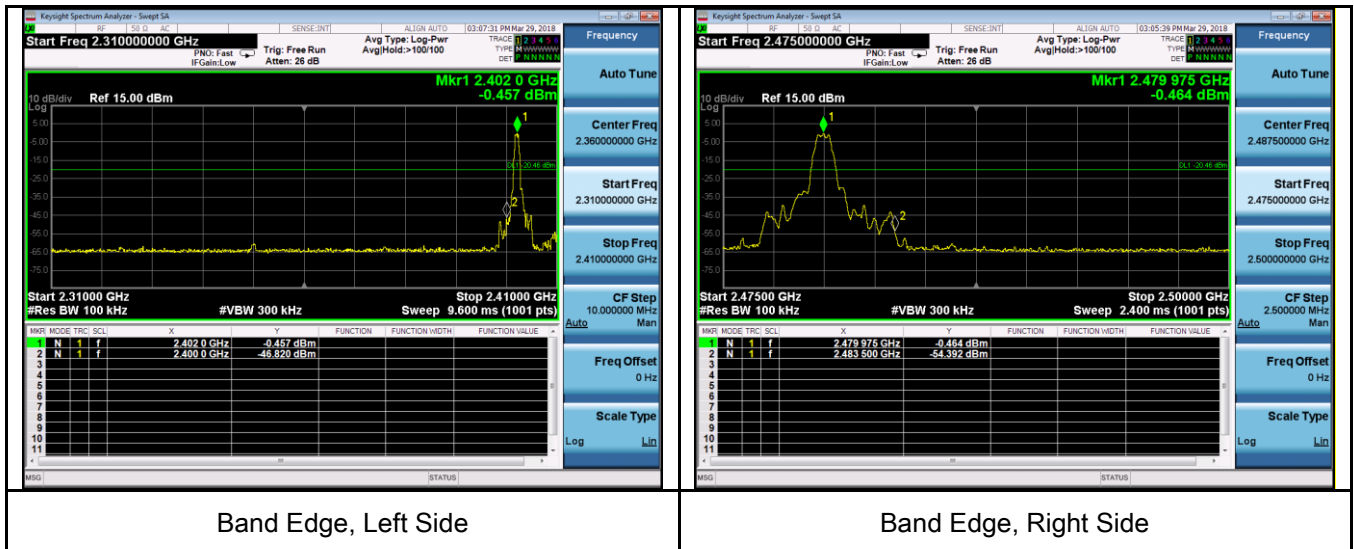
Keysight Spectrum Analyzer - Swept SA
RF 50 Ω AC SENSE:INT ALIGN AUTO 03:07:31 PM Mar 29, 2018
Start Freq 2.310000000 GHz
PNO: Fast IFGain:Low Trig: Free Run Atten: 26 dB Avg Type: Log-Pwr Avg|Hold:>100/100
TRACE 1 2 3 4 5 6 TYPE M WWWWW DET P N N N N N
Frequency
Mkr1 2.402 0 GHz -0.457 dBm
10 dB/div Ref 15.00 dBm
Log
5.00 -5.00 -15.0 -25.0 -35.0 -45.0 -55.0 -65.0 -75.0
DL1 -20.46 dBm
1 2
Start 2.31000 GHz #Res BW 100 kHz #VBW 300 kHz Stop 2.41000 GHz Sweep 9.600 ms (1001 pts)

| MKR | MODE | TRC | SCL | X | Y | FUNCTION | FUNCTION WIDTH | FUNCTION VALUE |
|---|---|---|---|---|---|---|---|---|
| 1 | N | 1 | f | 2.402 0 GHz | -0.457 dBm | | | |
| 2 | N | 1 | f | 2.400 0 GHz | -46.820 dBm | | | |
| 3 | | | | | | | | |
| 4 | | | | | | | | |
| 5 | | | | | | | | |
| 6 | | | | | | | | |
| 7 | | | | | | | | |
| 8 | | | | | | | | |
| 9 | | | | | | | | |
| 10 | | | | | | | | |
| 11 | | | | | | | | |

Auto Tune
Center Freq 2.360000000 GHz
Start Freq 2.310000000 GHz
Stop Freq 2.410000000 GHz
CF Step 10.000000 MHz Auto Man
Freq Offset 0 Hz
Scale Type Log Lin
MSG STATUS

Keysight Spectrum Analyzer - Swept SA
RF 50 Ω AC SENSE:INT ALIGN AUTO 03:05:39 PM Mar 29, 2018
Start Freq 2.475000000 GHz
PNO: Fast IFGain:Low Trig: Free Run Atten: 26 dB Avg Type: Log-Pwr Avg|Hold:>100/100
TRACE 1 2 3 4 5 6 TYPE M WWWWW DET P N N N N N
Frequency
Mkr1 2.479 975 GHz -0.464 dBm
10 dB/div Ref 15.00 dBm
Log
5.00 -5.00 -15.0 -25.0 -35.0 -45.0 -55.0 -65.0 -75.0
DL1 -20.46 dBm
1 2
Start 2.47500 GHz #Res BW 100 kHz #VBW 300 kHz Stop 2.50000 GHz Sweep 2.400 ms (1001 pts)

| MKR | MODE | TRC | SCL | X | Y | FUNCTION | FUNCTION WIDTH | FUNCTION VALUE |
|---|---|---|---|---|---|---|---|---|
| 1 | N | 1 | f | 2.479 975 GHz | -0.464 dBm | | | |
| 2 | N | 1 | f | 2.483 500 GHz | -54.392 dBm | | | |
| 3 | | | | | | | | |
| 4 | | | | | | | | |
| 5 | | | | | | | | |
| 6 | | | | | | | | |
| 7 | | | | | | | | |
| 8 | | | | | | | | |
| 9 | | | | | | | | |
| 10 | | | | | | | | |
| 11 | | | | | | | | |

Auto Tune
Center Freq 2.487500000 GHz
Start Freq 2.475000000 GHz
Stop Freq 2.500000000 GHz
CF Step 2.500000 MHz Auto Man
Freq Offset 0 Hz
Scale Type Log Lin
MSG STATUS

Band Edge, Left Side

Band Edge, Right Side